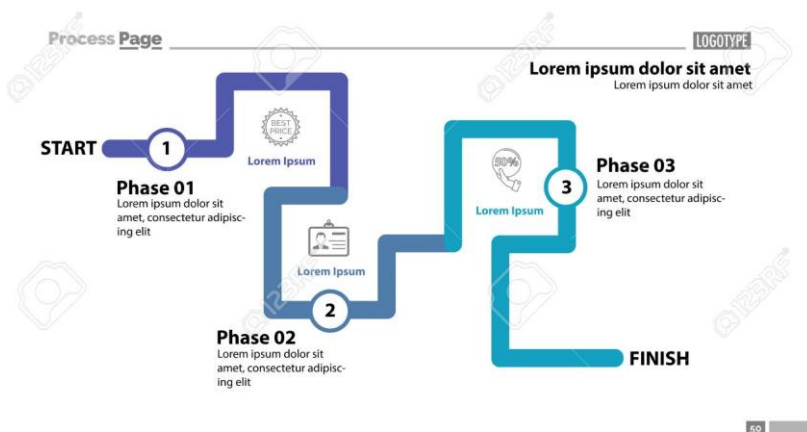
Process Page

LOGOTYPE

Lorem ipsum dolor sit amet
Lorem ipsum dolor sit amet

START

1

BEST PRICE

Lorem Ipsum

Phase 01
Lorem ipsum dolor sit amet, consectetur adipiscing elit

90%

Lorem Ipsum

3

Phase 03
Lorem ipsum dolor sit amet, consectetur adipiscing elit

Lorem Ipsum

2

Phase 02
Lorem ipsum dolor sit amet, consectetur adipiscing elit

FINISH

50